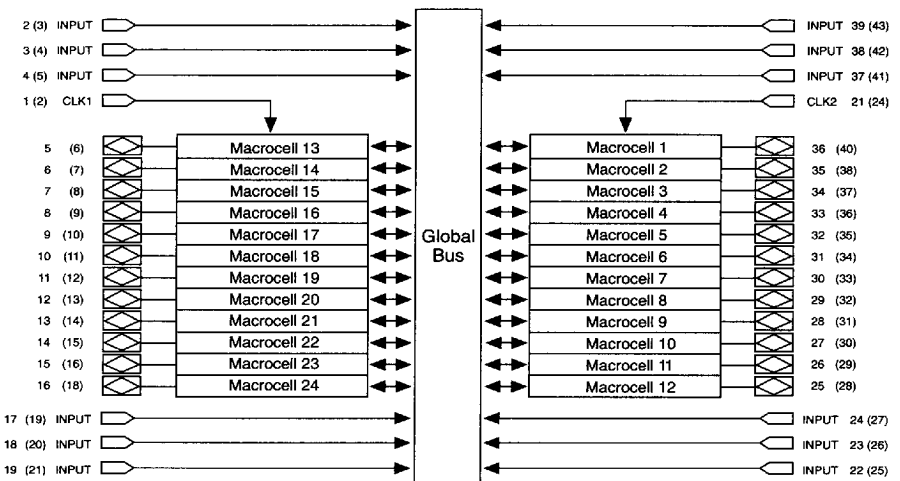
2 (3) INPUT
3 (4) INPUT
4 (5) INPUT
1 (2) CLK1

INPUT 39 (43)
INPUT 38 (42)
INPUT 37 (41)
CLK2 21 (24)

5 (6)
6 (7)
7 (8)
8 (9)
9 (10)
10 (11)
11 (12)
12 (13)
13 (14)
14 (15)
15 (16)
16 (18)

Macrocell 13
Macrocell 14
Macrocell 15
Macrocell 16
Macrocell 17
Macrocell 18
Macrocell 19
Macrocell 20
Macrocell 21
Macrocell 22
Macrocell 23
Macrocell 24

Global Bus

Macrocell 1
Macrocell 2
Macrocell 3
Macrocell 4
Macrocell 5
Macrocell 6
Macrocell 7
Macrocell 8
Macrocell 9
Macrocell 10
Macrocell 11
Macrocell 12

36 (40)
35 (38)
34 (37)
33 (36)
32 (35)
31 (34)
30 (33)
29 (32)
28 (31)
27 (30)
26 (29)
25 (28)

17 (19) INPUT
18 (20) INPUT
19 (21) INPUT

INPUT 24 (27)
INPUT 23 (26)
INPUT 22 (25)